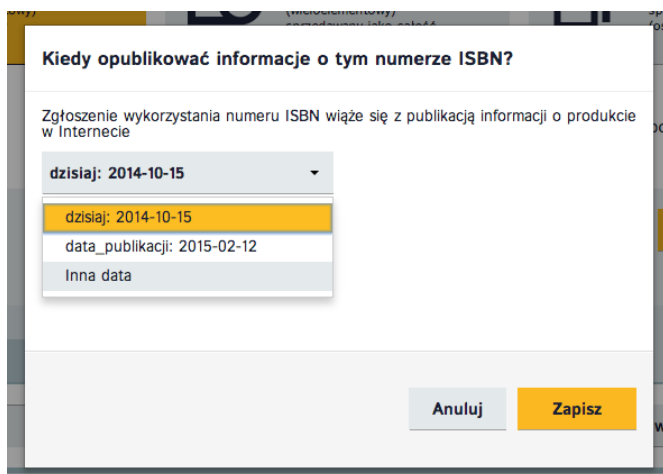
Kiedy opublikować informacje o tym numerze ISBN?

Zgłoszenie wykorzystania numeru ISBN wiąże się z publikacją informacji o produkcie w Internecie

dzisiaj: 2014-10-15

dzisiaj: 2014-10-15
data_publikacji: 2015-02-12
Inna data

Anuluj
Zapisz